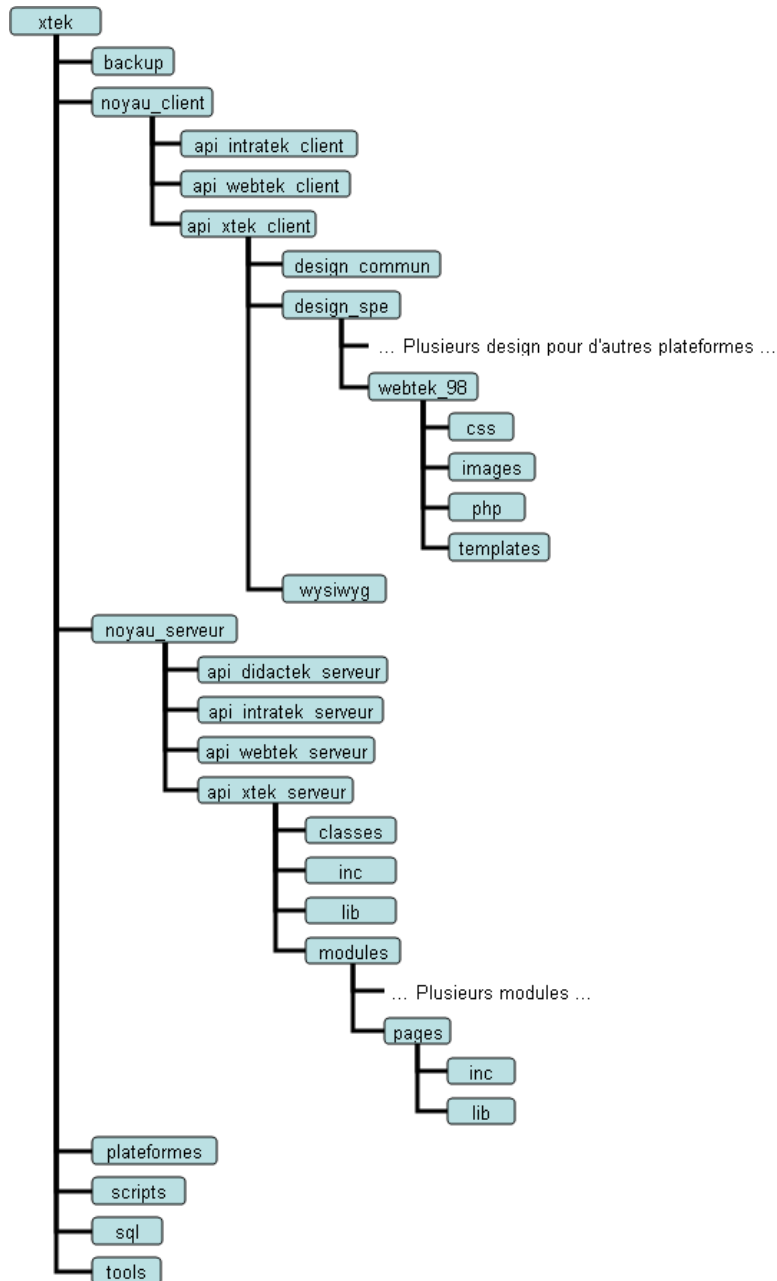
xtek
backup
noyau_client
api_intratek_client
api_webtek_client
api_xtek_client
design_commun
design_spe
... Plusieurs design pour d'autres plateformes ...
webtek_98
css
images
php
templates
wysiwyg
noyau_serveur
api_didactek_serveur
api_intratek_serveur
api_webtek_serveur
api_xtek_serveur
classes
inc
lib
modules
... Plusieurs modules ...
pages
inc
lib
plateformes
scripts
sql
tools